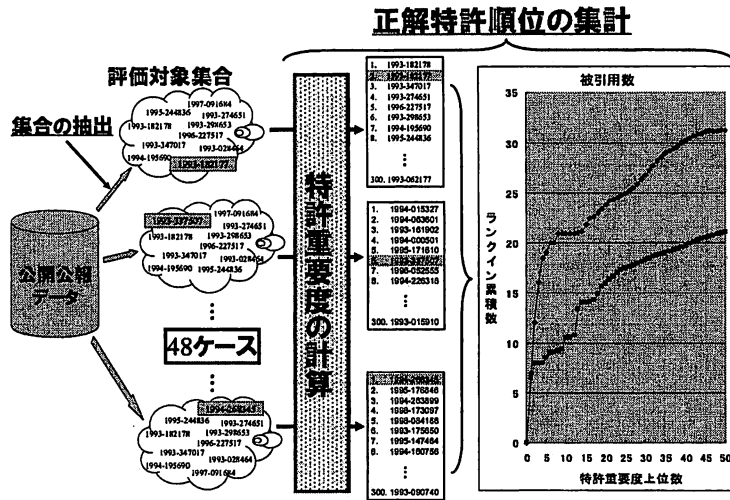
正解特許順位の集計

評価対象集合

集合の抽出

1997-091684
1995-244836 1993-274651
1993-182178 1993-298653
1996-227517
1993-347017 1993-028464
1994-195690
1993-182177

1993-347017 1997-091684
1993-274651
1993-182178 1993-298653
1996-227517
1993-347017 1993-028464
1994-195690 1995-244836

公開公報データ

48ケース

1994-268345
1995-244836 1993-274651
1993-182178 1993-298653
1996-227517
1993-347017 1993-028464
1994-195690
1997-091684

特許重要度の計算

1. 1993-182178
2. 1993-182177
3. 1993-347017
4. 1993-274651
5. 1996-227517
6. 1993-298653
7. 1994-195690
8. 1995-244836
⋮
300. 1993-062177

1. 1994-015327
2. 1994-063601
3. 1993-161902
4. 1994-000501
5. 1995-171810
6. 1993-028464
7. 1996-052555
8. 1994-226318
⋮
300. 1993-015910

1. 1994-268345
2. 1995-176846
3. 1994-263899
4. 1996-173097
5. 1996-054168
6. 1993-175650
7. 1995-147464
8. 1994-160756
⋮
300. 1993-090740

被引用数

ランクイン累積数

35
30
25
20
15
10
5
0

0 5 10 15 20 25 30 35 40 45 50

特許重要度上位数